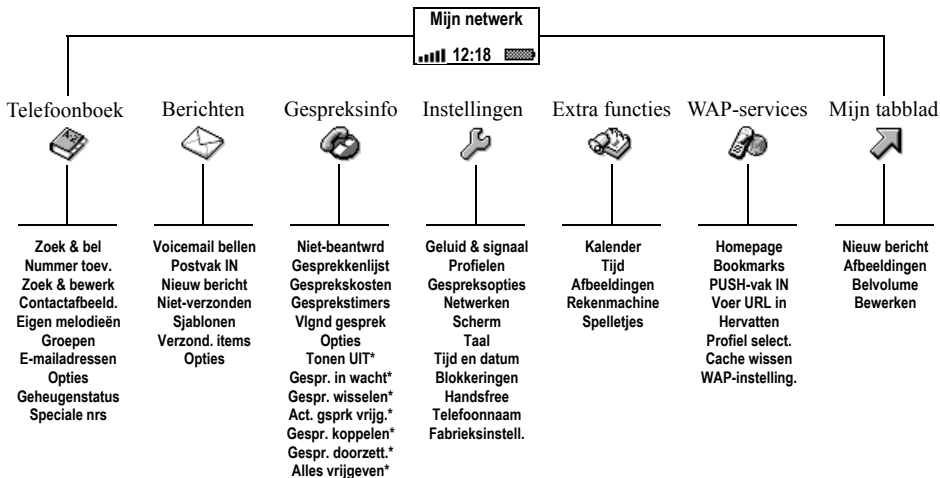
Mijn netwerk
12:18

Telefoonboek
Zoek & bel
Nummer toev.
Zoek & bewerk
Contactafbeeld.
Eigen melodieën
Groepen
E-mailadressen
Opties
Geheugenstatus
Speciale nrs

Berichten
Voicemail bellen
Postvak IN
Nieuw bericht
Niet-verzonden
Sjablonen
Verzond. items
Opties

Gespreksinfo
Niet-beantwrd
Gesprekkenlijst
Gesprekskosten
Gesprekstimers
Vlgnd gesprek
Opties
Tonen UIT*
Gespr. in wacht*
Gespr. wisselen*
Act. gsprk vrijg.*
Gespr. koppelen*
Gespr. doorzett.*
Alles vrijgeven*

Instellingen
Geluid & signaal
Profielen
Gespreksopties
Netwerken
Scherm
Taal
Tijd en datum
Blokkeringen
Handsfree
Telefoonnaam
Fabrieksinstell.

Extra functies
Kalender
Tijd
Afbeeldingen
Rekenmachine
Spelletjes

WAP-services
Homepage
Bookmarks
PUSH-vak IN
Voer URL in
Hervatten
Profiel select.
Cache wissen
WAP-instelling.

Mijn tabblad
Nieuw bericht
Afbeeldingen
Belvolume
Bewerken